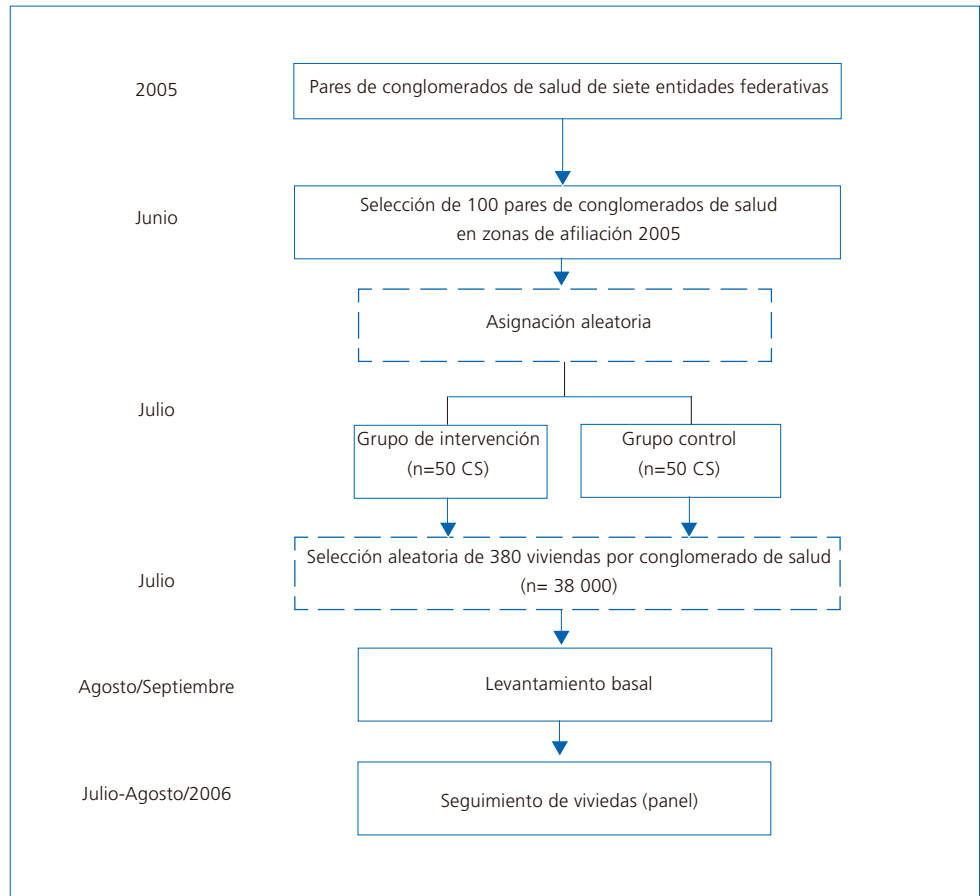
2005

Pares de conglomerados de salud de siete entidades federativas

Junio

Selección de 100 pares de conglomerados de salud en zonas de afiliación 2005

Asignación aleatoria

Julio

Grupo de intervención (n=50 CS)

Grupo control (n=50 CS)

Julio

Selección aleatoria de 380 viviendas por conglomerado de salud (n= 38 000)

Agosto/Septiembre

Levantamiento basal

Julio-Agosto/2006

Seguimiento de viviedas (panel)